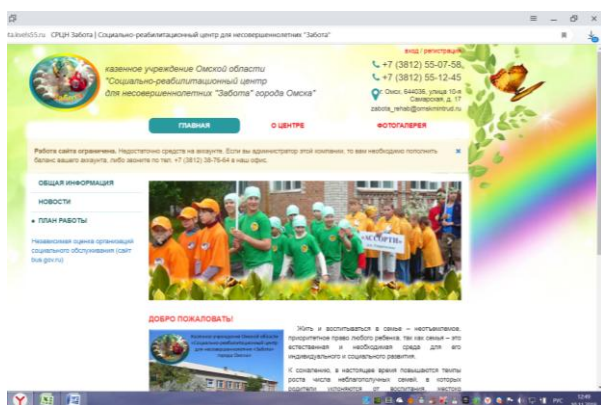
ta.levels55.ru СРЦН Забота | Социально-реабилитационный центр для несовершеннолетних "Забота"

вход / регистрация

казенное учреждение Омской области "Социально-реабилитационный центр для несовершеннолетних "Забота" города Омска"

+7 (3812) 55-07-58
+7 (3812) 55-12-45
Омск, 644035, улица 10-я Самарская, д. 17
zabota_rehab@omskmintrud.ru

ГЛАВНАЯ
О ЦЕНТРЕ
ФОТОГАЛЕРЕЯ

Работа сайта ограничена. Недостаточно средств на аккаунте. Если вы администратор этой компании, то вам необходимо пополнить баланс вашего аккаунта, либо звоните по тел. +7 (3812) 38-76-64 в наш офис.

ОБЩАЯ ИНФОРМАЦИЯ
НОВОСТИ
ПЛАН РАБОТЫ
Независимая оценка организаций социального обслуживания (сайт bus.gov.ru)

АССОРТИ

ДОБРО ПОЖАЛОВАТЬ!

Казенное учреждение Омской области Социально-реабилитационный центр для несовершеннолетних «Забота» города Омска

Жить и воспитываться в семье – неотъемлемое, приоритетное право любого ребенка, так как семья – это естественная и необходимая среда для его индивидуального и социального развития.

К сожалению, в настоящее время повышаются темпы роста числа неблагополучных семей, в которых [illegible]

РУС 12:49